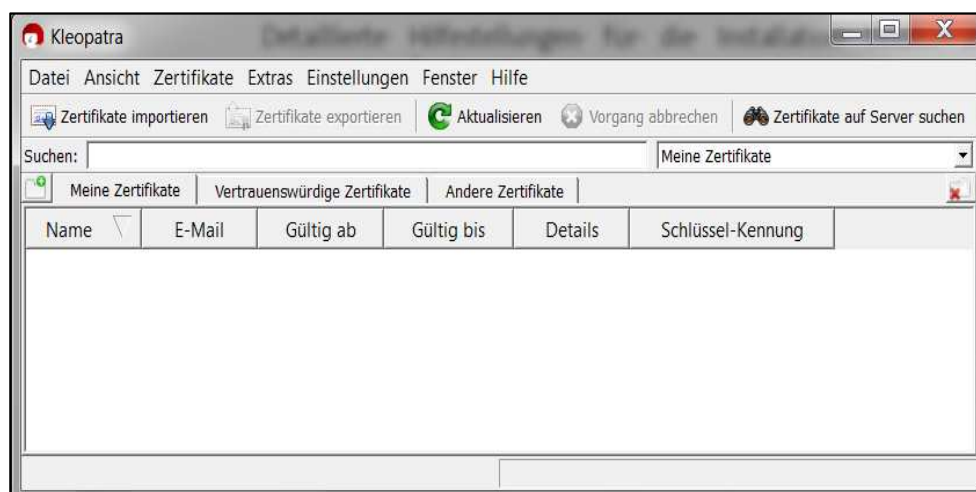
Kleopatra

Datei Ansicht Zertifikate Extras Einstellungen Fenster Hilfe

Zertifikate importieren Zertifikate exportieren Aktualisieren Vorgang abbrechen Zertifikate auf Server suchen

Suchen: Meine Zertifikate

Meine Zertifikate Vertrauenswürdige Zertifikate Andere Zertifikate

| Name | E-Mail | Gültig ab | Gültig bis | Details | Schlüssel-Kennung |
|---|---|---|---|---|---|